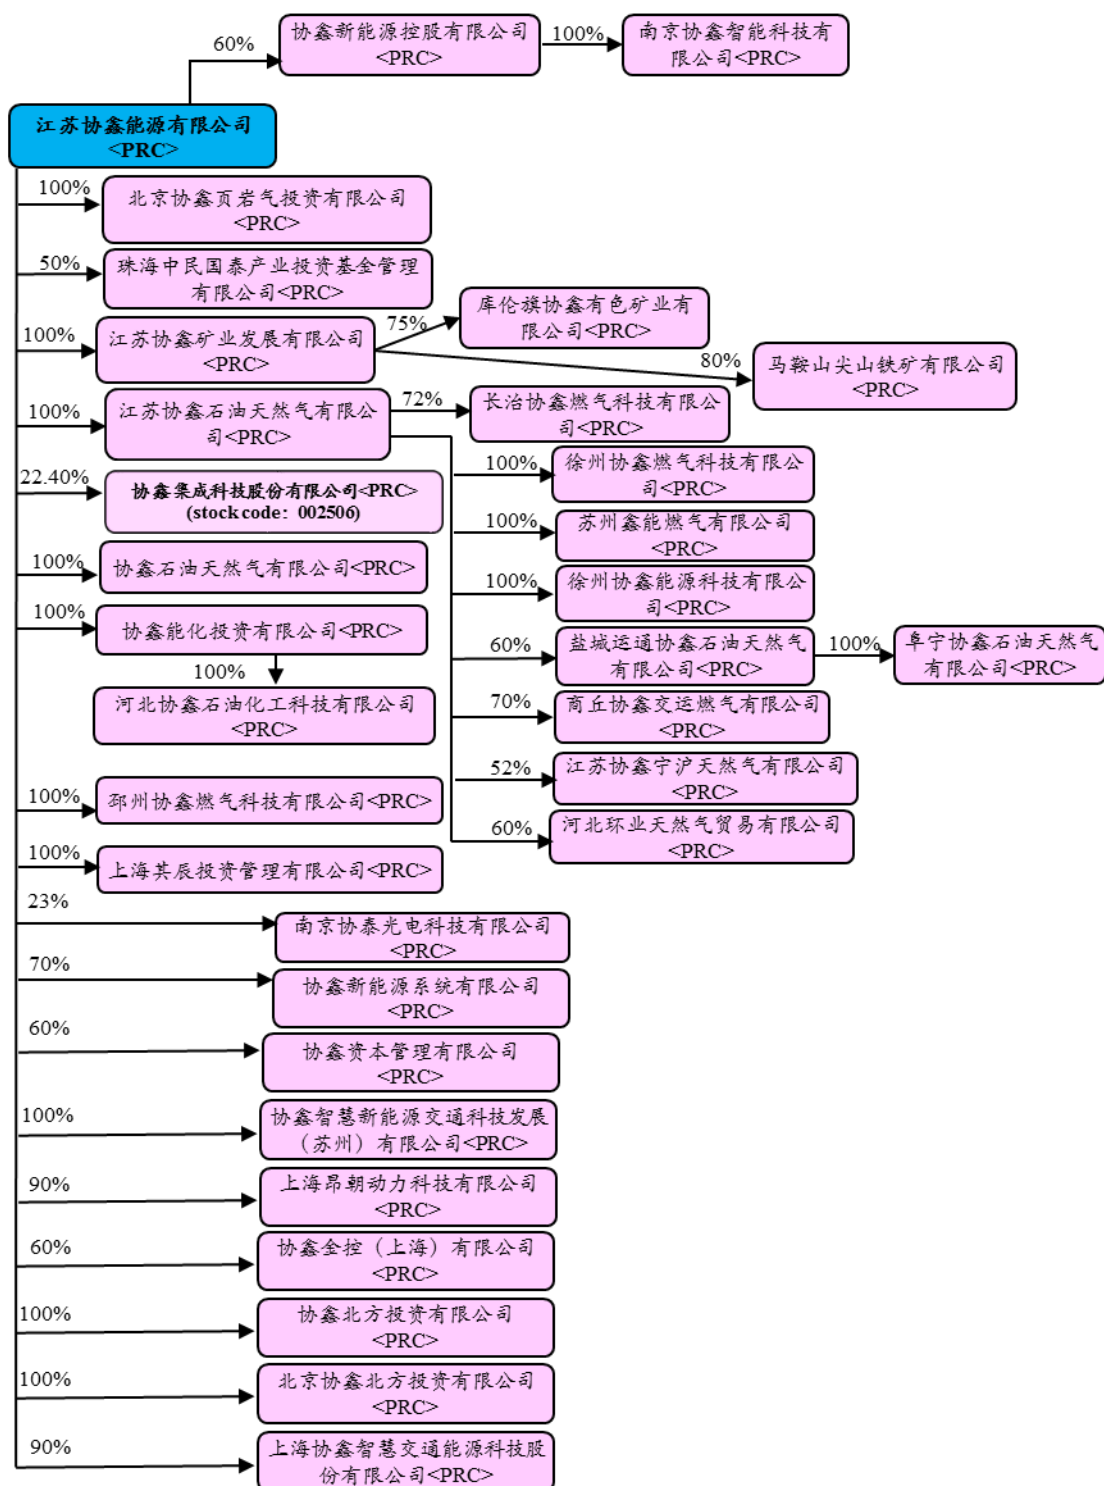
60%
协鑫新能源控股有限公司<PRC>
100%
南京协鑫智能科技有限公司<PRC>

江苏协鑫能源有限公司<PRC>

100%
北京协鑫页岩气投资有限公司<PRC>

50%
珠海中民国泰产业投资基金管理有限公司<PRC>

100%
江苏协鑫矿业发展有限公司<PRC>
75%
库伦旗协鑫有色矿业有限公司<PRC>
80%
马鞍山尖山铁矿有限公司<PRC>

100%
江苏协鑫石油天然气有限公司<PRC>
72%
长治协鑫燃气科技有限公司<PRC>

22.40%
协鑫集成科技股份有限公司<PRC>
(stock code: 002506)

100%
徐州协鑫燃气科技有限公司<PRC>

100%
苏州鑫能燃气有限公司<PRC>

100%
协鑫石油天然气有限公司<PRC>

100%
徐州协鑫能源科技有限公司<PRC>

100%
协鑫能化投资有限公司<PRC>

60%
盐城运通协鑫石油天然气有限公司<PRC>
100%
阜宁协鑫石油天然气有限公司<PRC>

100%
河北协鑫石油化工科技有限公司<PRC>

70%
商丘协鑫交运燃气有限公司<PRC>

52%
江苏协鑫宁沪天然气有限公司<PRC>

100%
邳州协鑫燃气科技有限公司<PRC>

60%
河北环业天然气贸易有限公司<PRC>

100%
上海其辰投资管理有限公司<PRC>

23%
南京协泰光电科技有限公司<PRC>

70%
协鑫新能源系统有限公司<PRC>

60%
协鑫资本管理有限公司<PRC>

100%
协鑫智慧新能源交通科技发展（苏州）有限公司<PRC>

90%
上海昂朝动力科技有限公司<PRC>

60%
协鑫全控（上海）有限公司<PRC>

100%
协鑫北方投资有限公司<PRC>

100%
北京协鑫北方投资有限公司<PRC>

90%
上海协鑫智慧交通能源科技股份有限公司<PRC>